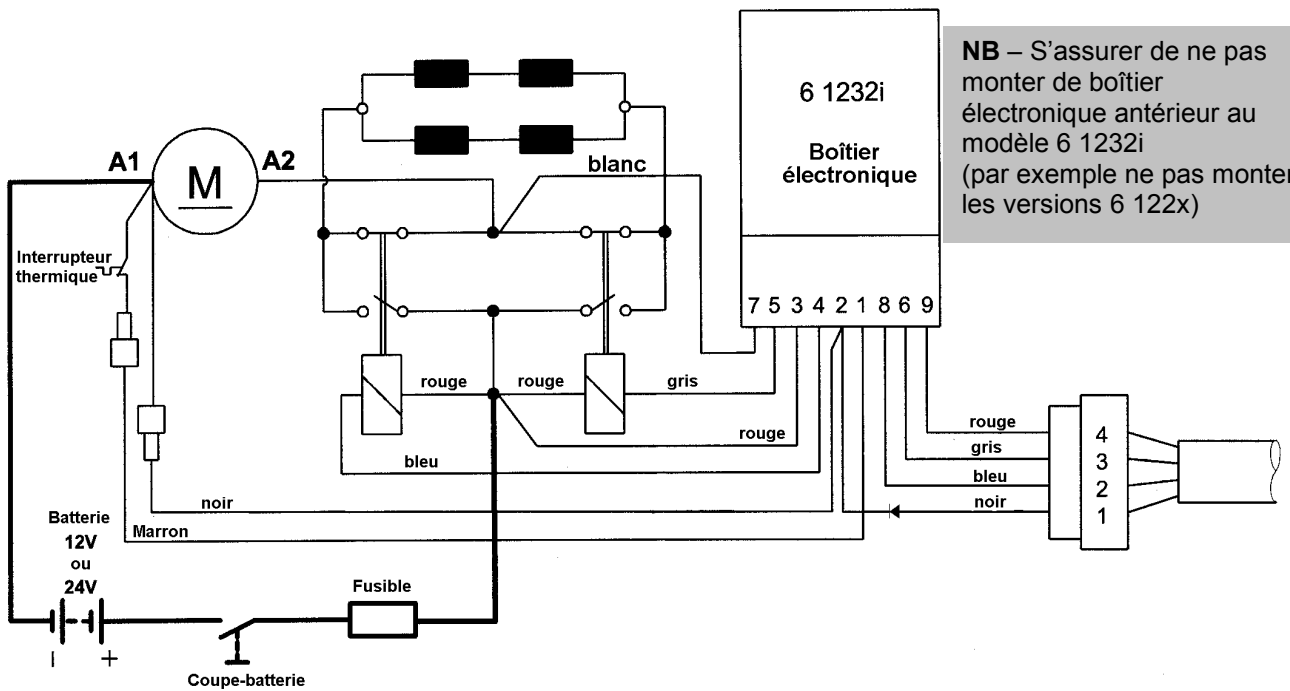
NB – S'assurer de ne pas monter de boîtier électronique antérieur au modèle 6 1232i (par exemple ne pas monter les versions 6 122x)

6 1232i

Boîtier électronique

A1

M

A2

blanc

Interrupteur thermique

7 5 3 4 2 1 8 6 9

rouge

rouge

gris

rouge

bleu

rouge

gris

bleu

noir

4
3
2
1

noir

Marron

Batterie 12V ou 24V

Fusible

I +

Coupe-batterie